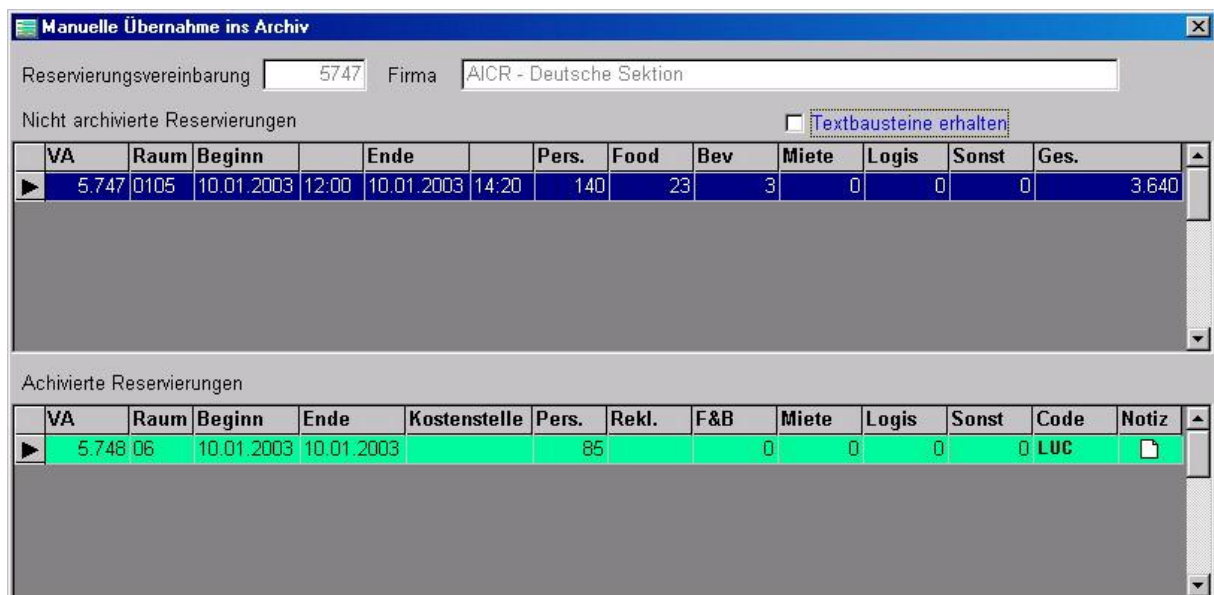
Manuelle Übernahme ins Archiv

Reservierungsvereinbarung 5747 Firma AICR - Deutsche Sektion

Nicht archivierte Reservierungen

Textbausteine erhalten

| VA | Raum | Beginn | | Ende | | Pers. | Food | Bev | Miete | Logis | Sonst | Ges. |
|---|---|---|---|---|---|---|---|---|---|---|---|---|
| 5.747 | 0105 | 10.01.2003 | 12:00 | 10.01.2003 | 14:20 | 140 | 23 | 3 | 0 | 0 | 0 | 3.640 |

Achivierte Reservierungen

| VA | Raum | Beginn | Ende | Kostenstelle | Pers. | Rekl. | F&B | Miete | Logis | Sonst | Code | Notiz |
|---|---|---|---|---|---|---|---|---|---|---|---|---|
| 5.748 | 06 | 10.01.2003 | 10.01.2003 | | 85 | | 0 | 0 | 0 | 0 | LUC | |